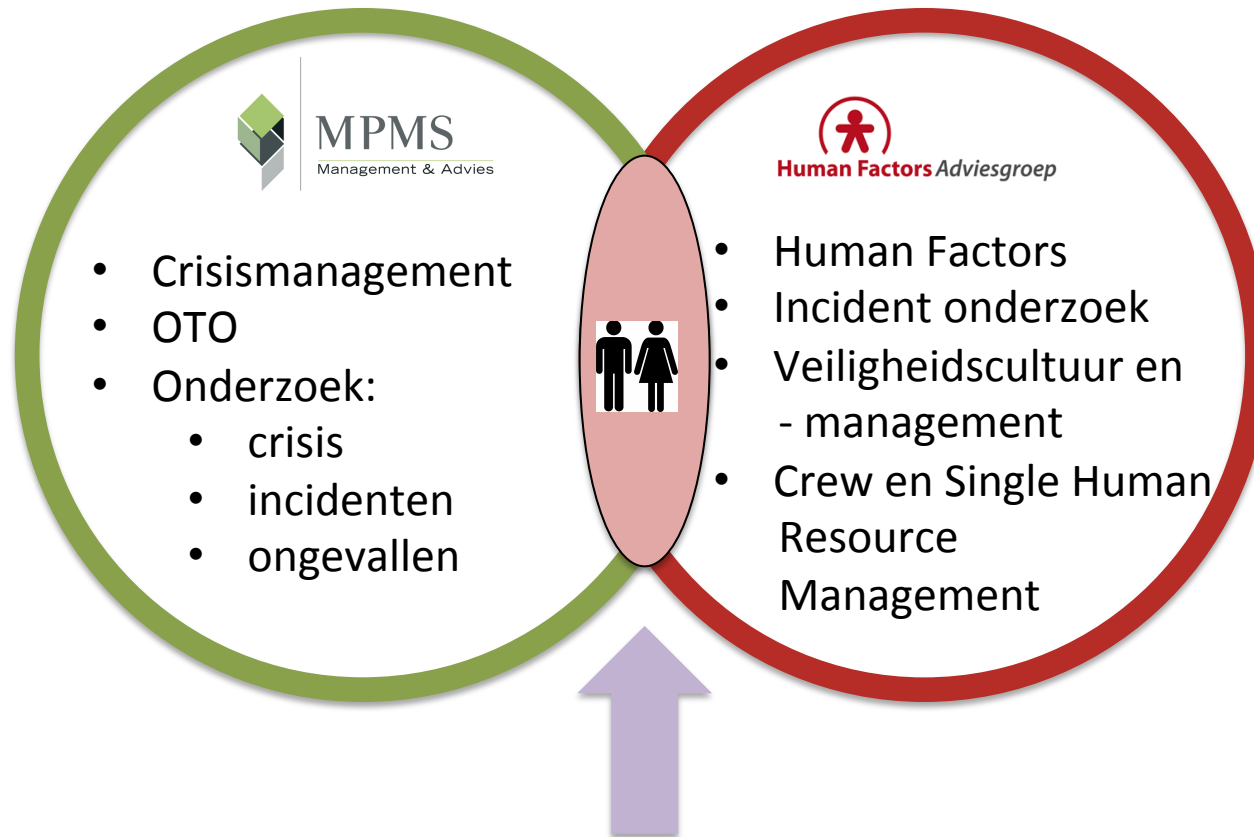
MPMS
Management & Advies

- Crisismanagement
- OTO
- Onderzoek:
  - crisis
  - incidenten
  - ongevallen

Human Factors Adviesgroep

- Human Factors
- Incident onderzoek
- Veiligheidscultuur en - management
- Crew en Single Human Resource Management